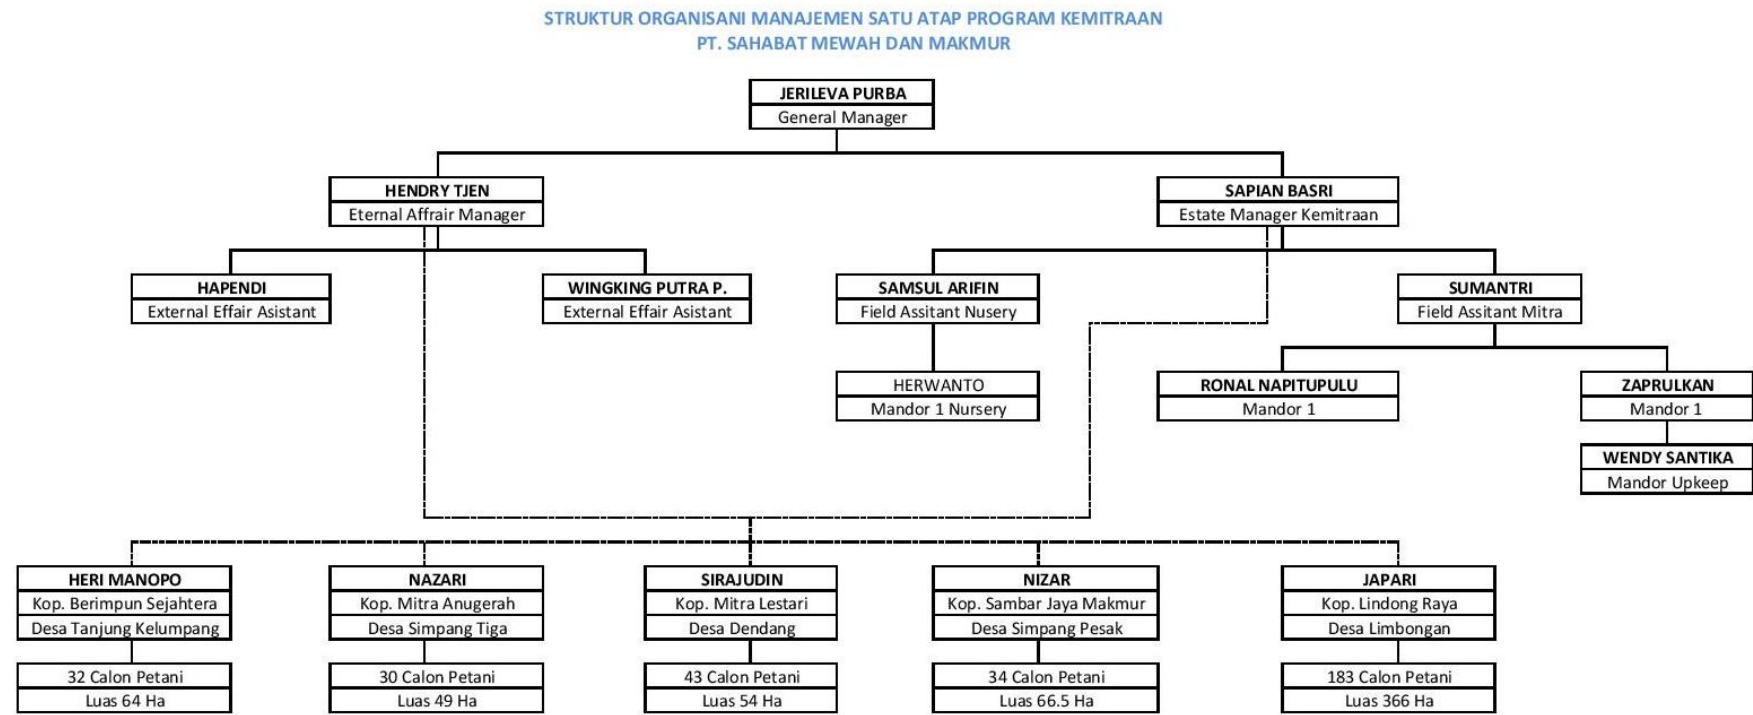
STRUKTUR ORGANISANI MANAJEMEN SATU ATAP PROGRAM KEMITRAAN
PT. SAHABAT MEWAH DAN MAKMUR

JERILEVA PURBA
General Manager

HENDRY TJEN
Eternal Affrair Manager

SAPIAN BASRI
Estate Manager Kemitraan

HAPENDI
External Effair Asistant

WINGKING PUTRA P.
External Effair Asistant

SAMSUL ARIFIN
Field Assitant Nusery

SUMANTRI
Field Assitant Mitra

HERWANTO
Mandor 1 Nursery

RONAL NAPITUPULU
Mandor 1

ZAPRULKAN
Mandor 1

WENDY SANTIKA
Mandor Upkeep

HERI MANOPO
Kop. Berimpun Sejahtera
Desa Tanjung Kelumpang
32 Calon Petani
Luas 64 Ha

NAZARI
Kop. Mitra Anugerah
Desa Simpang Tiga
30 Calon Petani
Luas 49 Ha

SIRAJUDIN
Kop. Mitra Lestari
Desa Dendang
43 Calon Petani
Luas 54 Ha

NIZAR
Kop. Sambar Jaya Makmur
Desa Simpang Pesak
34 Calon Petani
Luas 66.5 Ha

JAPARI
Kop. Lindong Raya
Desa Limbongan
183 Calon Petani
Luas 366 Ha